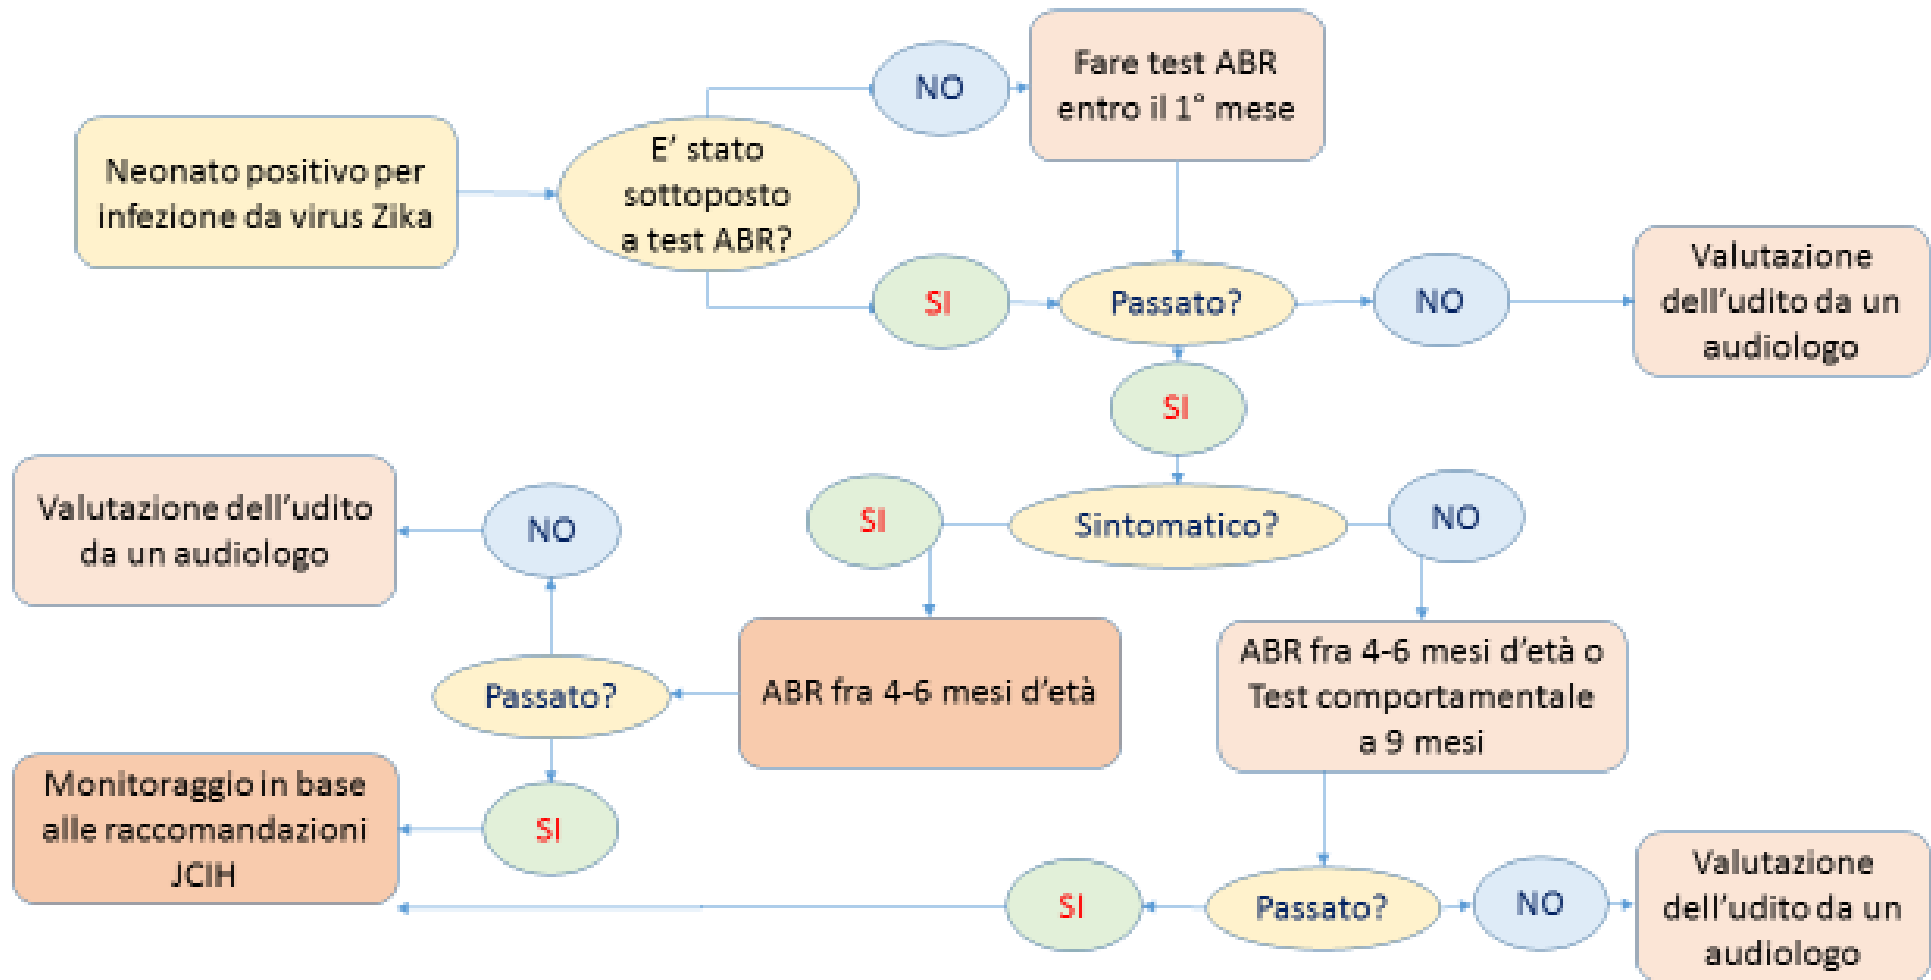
Neonato positivo per infezione da virus Zika

E' stato sottoposto a test ABR?

NO

Fare test ABR entro il 1° mese

SI

Passato?

NO

Valutazione dell'udito da un audiologo

SI

Sintomatico?

SI

NO

Valutazione dell'udito da un audiologo

NO

ABR fra 4-6 mesi d'età

Passato?

ABR fra 4-6 mesi d'età o Test comportamentale a 9 mesi

Monitoraggio in base alle raccomandazioni JCIH

SI

SI

Passato?

NO

Valutazione dell'udito da un audiologo